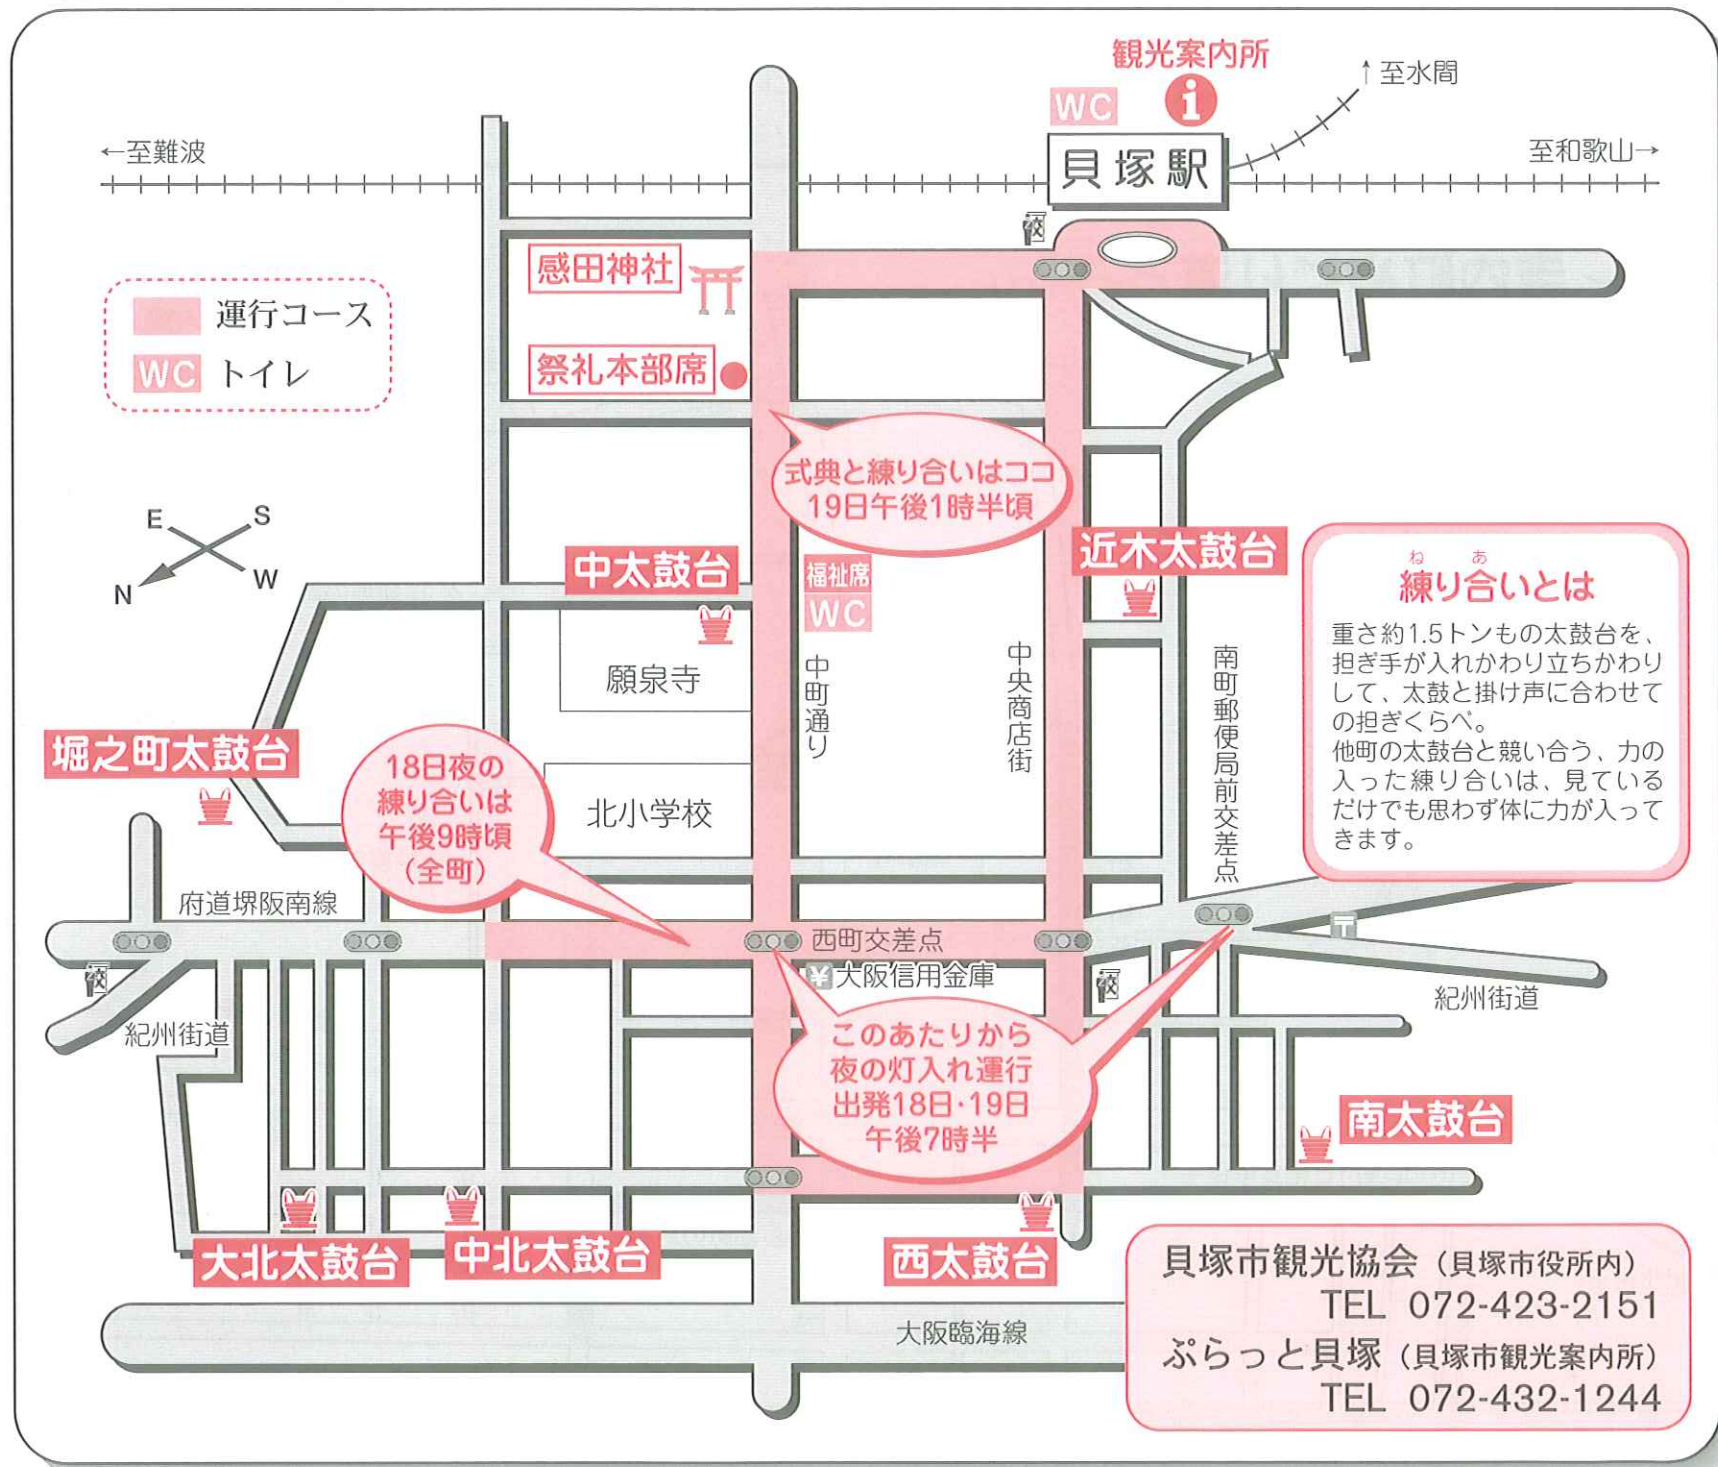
観光案内所
WC
↑至水間
←至難波
貝塚駅
至和歌山→
感田神社
運行コース
WC トイレ
祭礼本部席
式典と練り合いはココ 19日午後1時半頃
E S N W
中太鼓台
近木太鼓台
福祉席
WC
練り合いとは
重さ約1.5トンもの太鼓台を、担ぎ手が入れかわり立ちかわりして、太鼓と掛け声に合わせての担ぎくらべ。
他町の太鼓台と競い合う、力の入った練り合いは、見ているだけでも思わず体に力が入ってきます。
願泉寺
中町通り
中央商店街
南町郵便局前交差点
堀之町太鼓台
18日夜の練り合いは午後9時頃（全町）
北小学校
府道堺阪南線
西町交差点
大阪信用金庫
紀州街道
紀州街道
このあたりから夜の灯入れ運行出発18日・19日午後7時半
南太鼓台
大北太鼓台
中北太鼓台
西太鼓台
貝塚市観光協会（貝塚市役所内）
TEL 072-423-2151
ぷらっと貝塚（貝塚市観光案内所）
TEL 072-432-1244
大阪臨海線